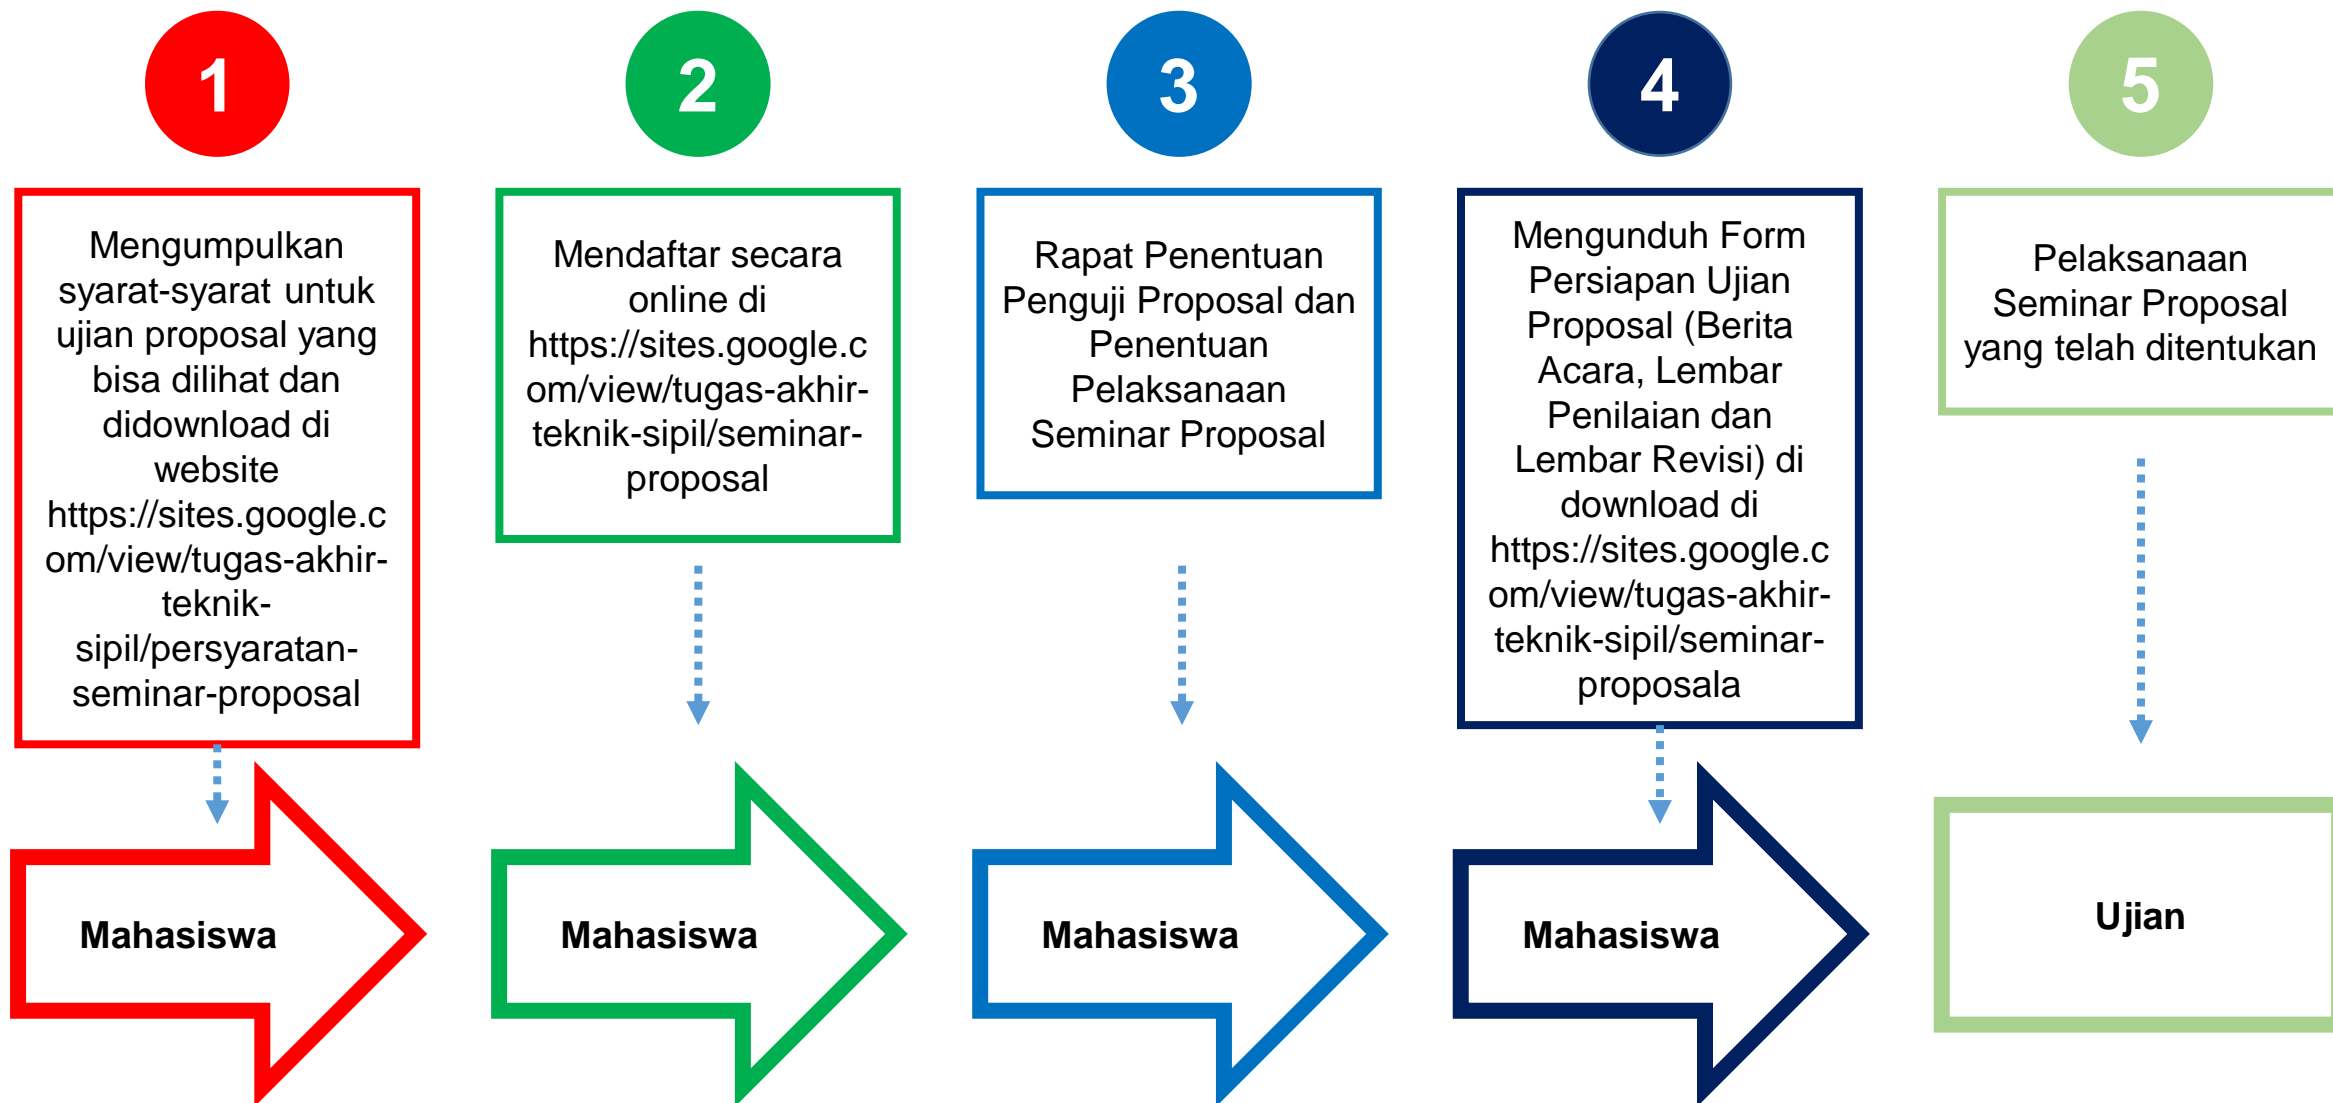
1

Mengumpulkan syarat-syarat untuk ujian proposal yang bisa dilihat dan didownload di website https://sites.google.com/view/tugas-akhir-teknik-sipil/persyaratan-seminar-proposal

Mahasiswa

2

Mendaftar secara online di https://sites.google.com/view/tugas-akhir-teknik-sipil/seminar-proposal

Mahasiswa

3

Rapat Penentuan Penguji Proposal dan Penentuan Pelaksanaan Seminar Proposal

Mahasiswa

4

Mengunduh Form Persiapan Ujian Proposal (Berita Acara, Lembar Penilaian dan Lembar Revisi) di download di https://sites.google.com/view/tugas-akhir-teknik-sipil/seminar-proposala

Mahasiswa

5

Pelaksanaan Seminar Proposal yang telah ditentukan

Ujian